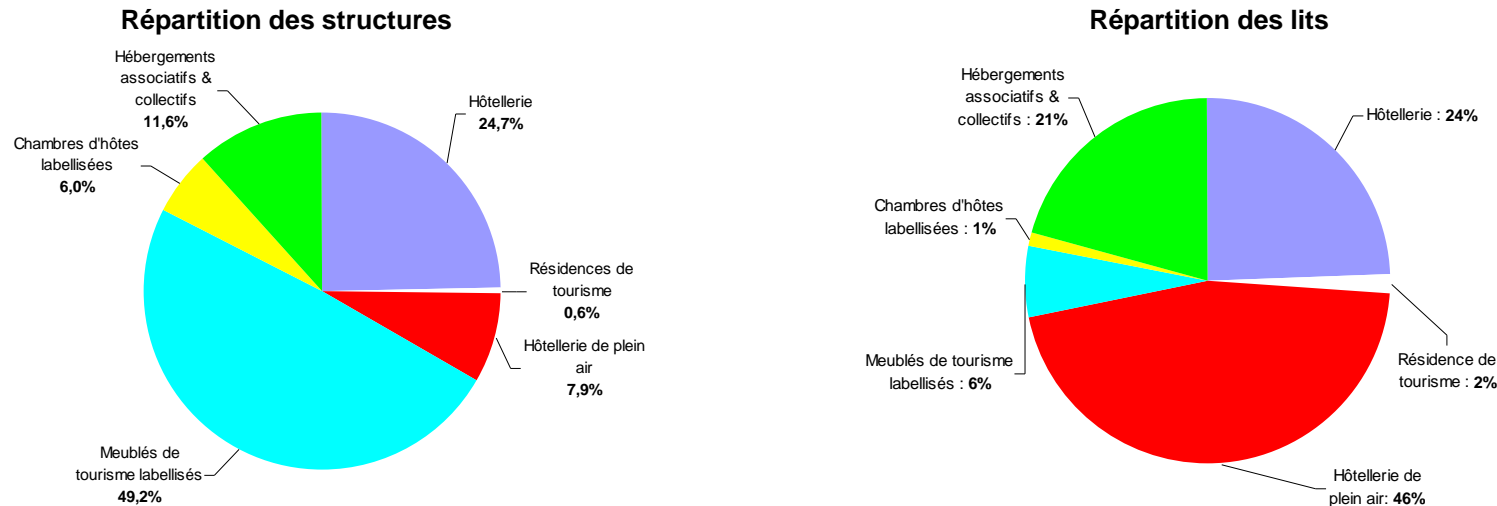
Répartition des structures

Hébergements associatifs & collectifs
11,6%

Hôtellerie
24,7%

Chambres d'hôtes labellisées
6,0%

Résidences de tourisme
0,6%

Hôtellerie de plein air
7,9%

Meublés de tourisme labellisés
49,2%

Répartition des lits

Hébergements associatifs & collectifs : 21%

Hôtellerie : 24%

Chambres d'hôtes labellisées : 1%

Meublés de tourisme labellisés : 6%

Résidence de tourisme : 2%

Hôtellerie de plein air: 46%